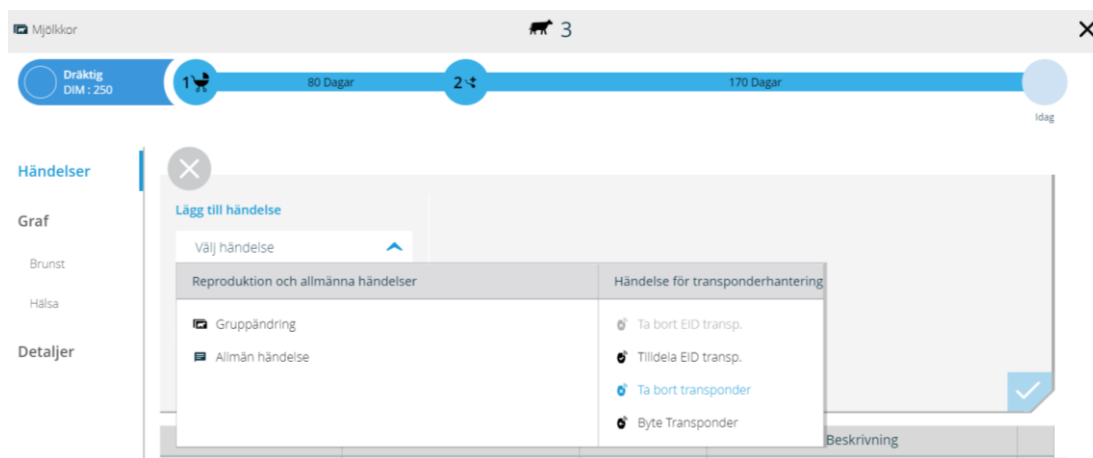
Mjölkkor

3

Dräktig
DIM : 250

1

80 Dagar

2

170 Dagar

Idag

Händelser

Graf

Brunst

Hälsa

Detaljer

Lägg till händelse

Välj händelse

Reproduktion och allmänna händelser

Gruppändring

Allmän händelse

Händelse för transponderhantering

Ta bort EID transp.

Tilldela EID transp.

Ta bort transponder

Byte Transponder

Beskrivning